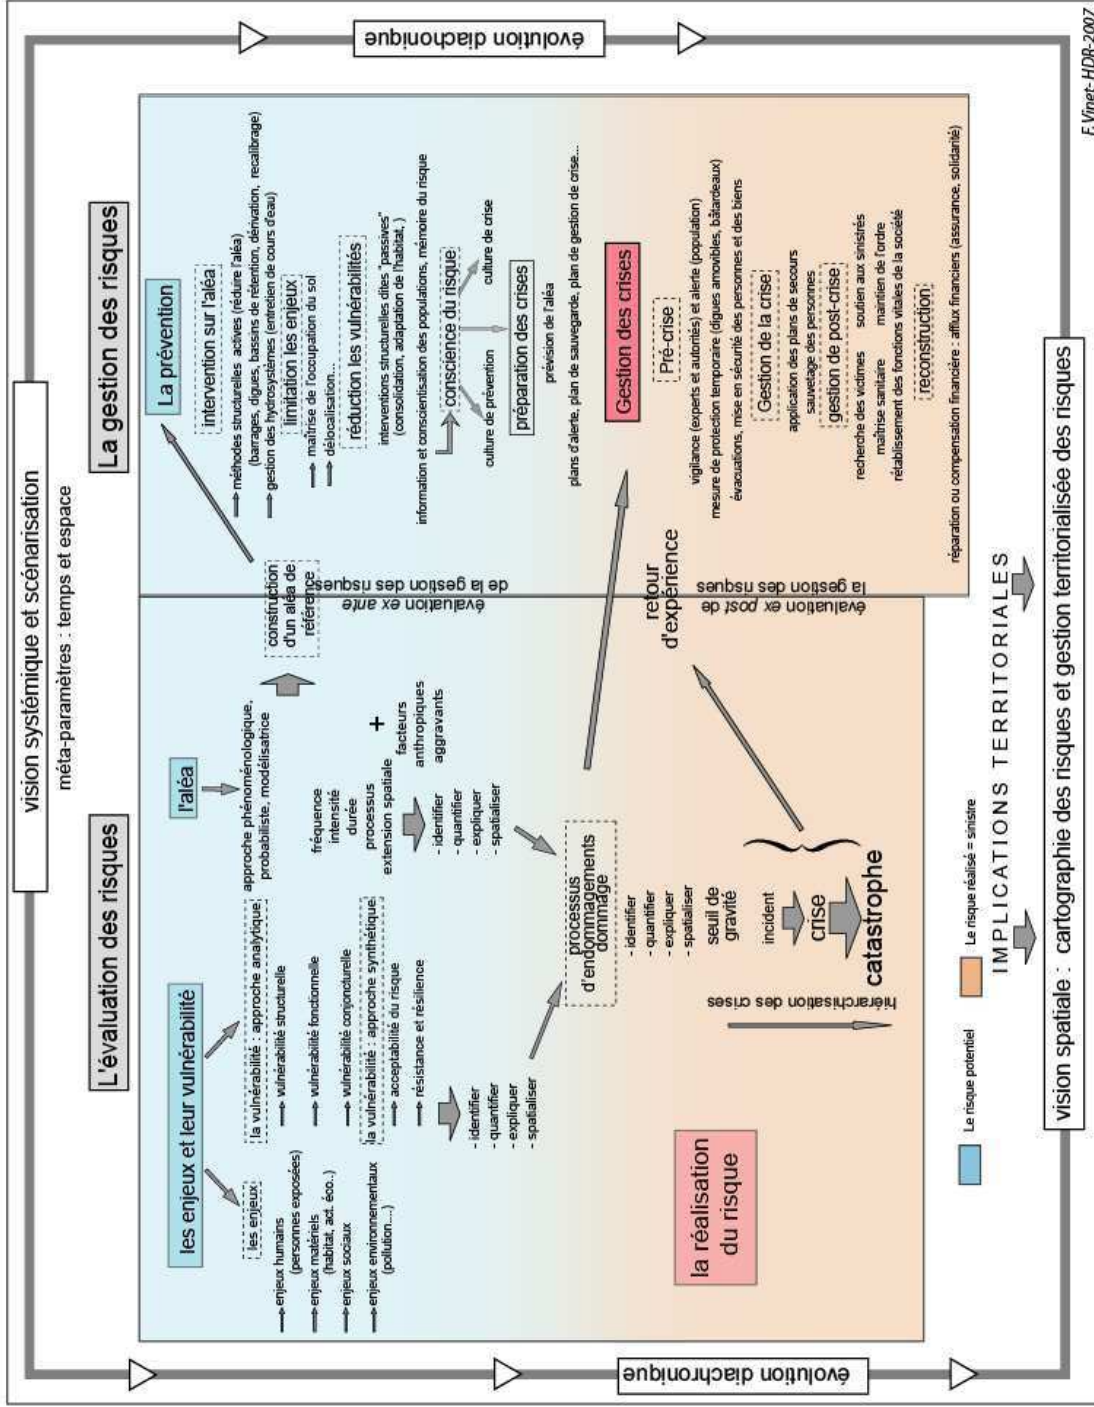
vision systémique et scénarisation

méta-paramètres : temps et espace

L'évaluation des risques

La gestion des risques

évolution diachronique

évolution diachronique

les enjeux et leur vulnérabilité

les enjeux

→ enjeux humains (personnes exposées)
→ enjeux matériels (habitat, act. éco...)
→ enjeux sociaux
→ enjeux environnementaux (pollution...)

la vulnérabilité : approche analytique

→ vulnérabilité structurelle
→ vulnérabilité fonctionnelle
→ vulnérabilité conjoncturelle

la vulnérabilité : approche synthétique

→ acceptabilité du risque
→ résistance et résilience

- identifier
- quantifier
- expliquer
- spatialiser

l'aléa

approche phénoménologique, probabiliste, modélisatrice

fréquence
intensité
durée
processus
extension spatiale

- identifier
- quantifier
- expliquer
- spatialiser

+ facteurs anthropiques aggravants

construction d'un aléa de référence

évaluation ex ante de la gestion des risques

processus d'endommagements dommage

- identifier
- quantifier
- expliquer
- spatialiser

seuil de gravité

incident

crise

catastrophe

hiérarchisation des crises

la réalisation du risque

retour d'expérience

évaluation ex post de la gestion des risques

La prévention

intervention sur l'aléa

→ méthodes structurelles actives (réduire l'aléa) (barrages, digues, bassins de rétention, dérivation, recalibrage)
→ gestion des hydrosystèmes (entretien de cours d'eau)

limitation les enjeux

→ maîtrise de l'occupation du sol
→ délocalisation...

réduction les vulnérabilités

interventions structurelles dites "passives" (consolidation, adaptation de l'habitat, )

information et conscientisation des populations, mémoire du risque

conscience du risque

culture de prévention

culture de crise

préparation des crises

prévision de l'aléa

plans d'alerte, plan de sauvegarde, plan de gestion de crise...

Gestion des crises

Pré-crise

vigilance (experts et autorités) et alerte (population)
mesure de protection temporaire (digues amovibles, bâtardeaux)
évacuations, mise en sécurité des personnes et des biens

Gestion de la crise

application des plans de secours
sauvetage des personnes

gestion de post-crise

recherche des victimes
soutien aux sinistrés
maîtrise sanitaire
maintien de l'ordre
rétablissement des fonctions vitales de la société

reconstruction

réparation ou compensation financière : afflux financiers (assurance, solidarité)

Le risque potentiel

Le risque réalisé = sinistre

IMPLICATIONS TERRITORIALES

vision spatiale : cartographie des risques et gestion territorialisée des risques

F.Vinet- HDR-2007